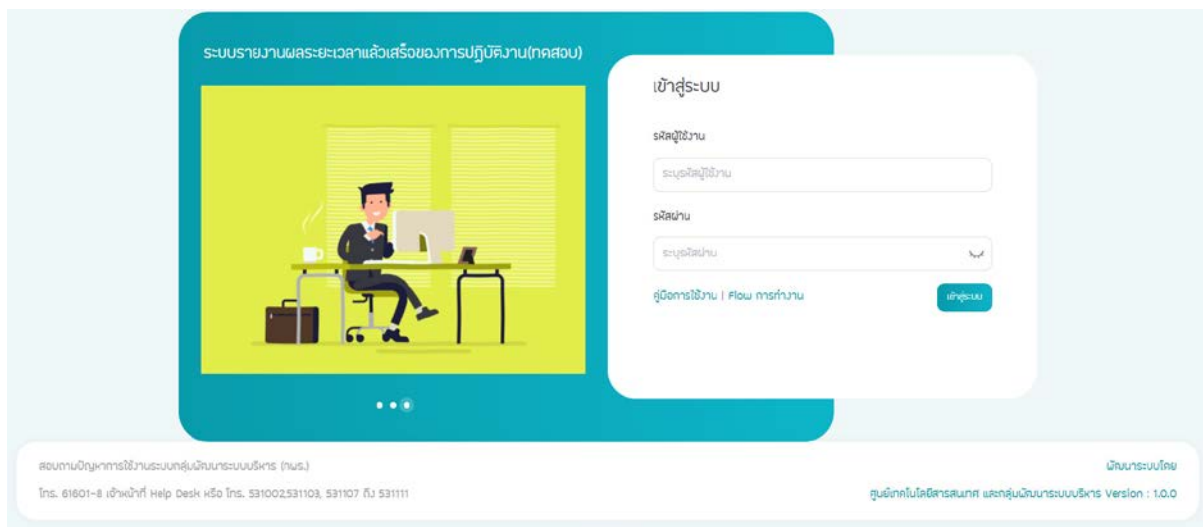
ระบบรายงานผลระยะเวลาแล้วเสร็จของการปฏิบัติงาน(ทดสอบ)

เข้าสู่ระบบ

รหัสผู้ใช้งาน

ระบุรหัสผู้ใช้งาน

รหัสผ่าน

ระบุรหัสผ่าน

คู่มือการใช้งาน | Flow การทำงาน

เข้าสู่ระบบ

สอบถามปัญหาการใช้งานระบบกลุ่มพัฒนาระบบบริหาร (กพร.)

โทร. 61601-8 เจ้าหน้าที่ Help Desk หรือ โทร. 531002,531103, 531107 ถึง 531111

พัฒนาระบบโดย

ศูนย์เทคโนโลยีสารสนเทศ และกลุ่มพัฒนาระบบบริหาร Version : 1.0.0